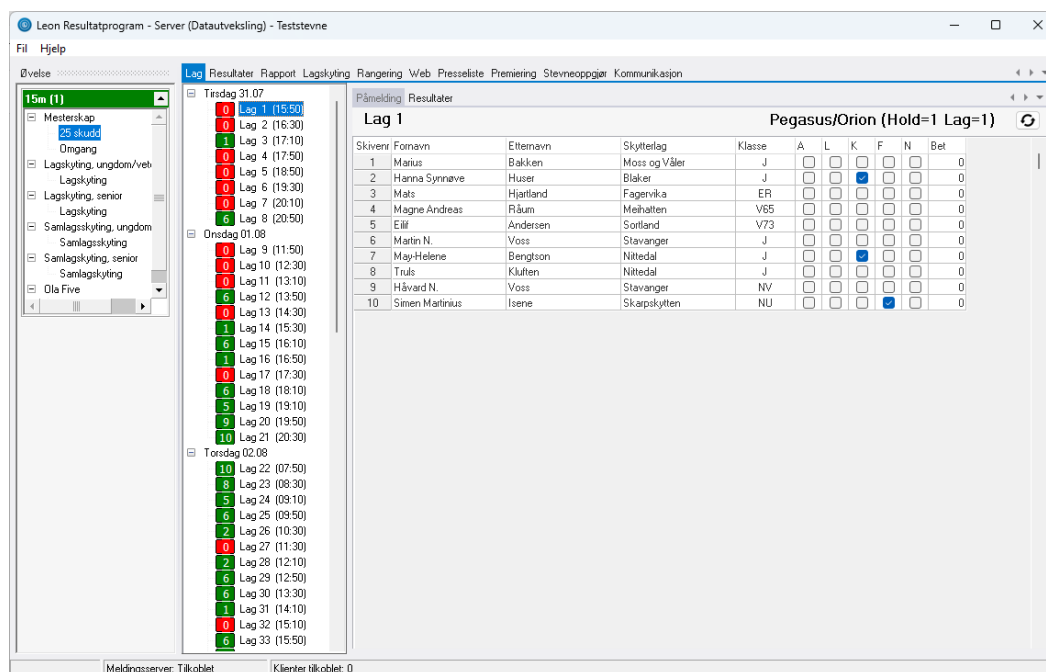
Leon Resultatprogram - Server (Datautveksling) - Teststevne

Fil Hjelp

Øvelse

Lag Resultater Rapport Lagskyting Rangering Web Presseliste Premiering Stevneoppgjør Kommunikasjon

15m (1)

Mesterskap
25 skudd
Omgang
Lagskyting, ungdom/vet
Lagskyting
Lagskyting, senior
Lagskyting
Samlagsskyting, ungdom
Samlagsskyting
Samlagskyting, senior
Samlagskyting
Ola Five

Tirsdag 31.07
0 Lag 1 (15:50)
0 Lag 2 (16:30)
1 Lag 3 (17:10)
0 Lag 4 (17:50)
0 Lag 5 (18:50)
0 Lag 6 (19:30)
0 Lag 7 (20:10)
6 Lag 8 (20:50)
Onsdag 01.08
0 Lag 9 (11:50)
0 Lag 10 (12:30)
0 Lag 11 (13:10)
6 Lag 12 (13:50)
0 Lag 13 (14:30)
1 Lag 14 (15:30)
6 Lag 15 (16:10)
1 Lag 16 (16:50)
0 Lag 17 (17:30)
6 Lag 18 (18:10)
5 Lag 19 (19:10)
9 Lag 20 (19:50)
10 Lag 21 (20:30)
Torsdag 02.08
10 Lag 22 (07:50)
8 Lag 23 (08:30)
5 Lag 24 (09:10)
6 Lag 25 (09:50)
2 Lag 26 (10:30)
0 Lag 27 (11:30)
2 Lag 28 (12:10)
6 Lag 29 (12:50)
6 Lag 30 (13:30)
1 Lag 31 (14:10)
0 Lag 32 (15:10)
6 Lag 33 (15:50)

Påmelding Resultater

Lag 1

Pegasus/Orion (Hold=1 Lag=1)

| Skivenr | Fornavn | Etternavn | Skytterlag | Klasse | A | L | K | F | N | Bet |
|---|---|---|---|---|---|---|---|---|---|---|
| 1 | Marius | Bakken | Moss og Våler | J | | | | | | 0 |
| 2 | Hanna Synnøve | Huser | Blaker | J | | | ✓ | | | 0 |
| 3 | Mats | Hjartland | Fagervika | ER | | | | | | 0 |
| 4 | Magne Andreas | Råum | Meihatten | V65 | | | | | | 0 |
| 5 | Eilif | Andersen | Sortland | V73 | | | | | | 0 |
| 6 | Martin N. | Voss | Stavanger | J | | | | | | 0 |
| 7 | May-Helene | Bengtson | Nittedal | J | | | ✓ | | | 0 |
| 8 | Truls | Kluften | Nittedal | J | | | | | | 0 |
| 9 | Håvard N. | Voss | Stavanger | NV | | | | | | 0 |
| 10 | Simen Martinius | Isene | Skarpskytten | NU | | | | ✓ | | 0 |

Meldingsserver: Tilkoblet Klienter tilkoblet: 0